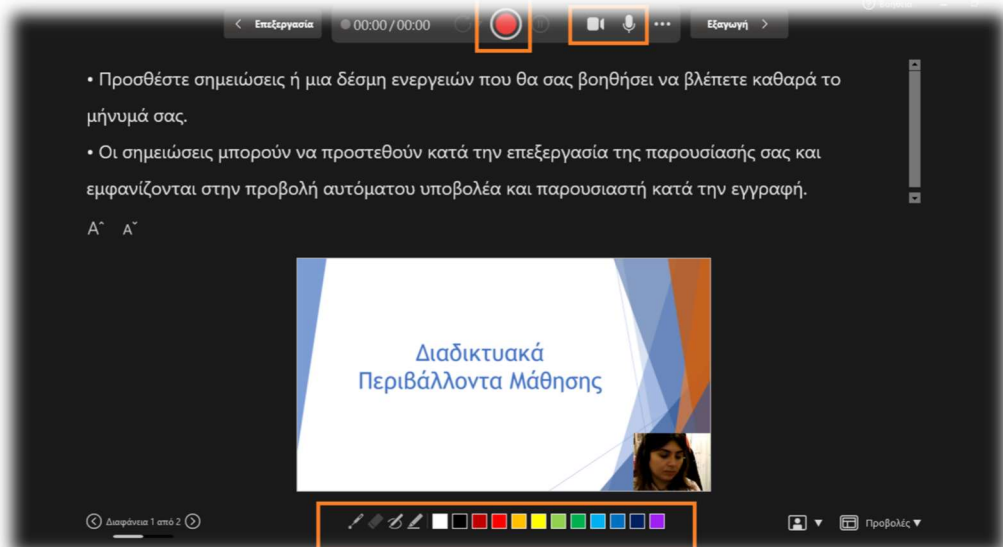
Επεξεργασία
00:00 / 00:00
Εξαγωγή

• Προσθέστε σημειώσεις ή μια δέσμη ενεργειών που θα σας βοηθήσει να βλέπετε καθαρά το μήνυμά σας.

• Οι σημειώσεις μπορούν να προστεθούν κατά την επεξεργασία της παρουσίασής σας και εμφανίζονται στην προβολή αυτόματου υποβολέα και παρουσιαστή κατά την εγγραφή.

Aˆ Aˇ

Διαδικτυακά Περιβάλλοντα Μάθησης

Διαφάνεια 1 από 2

Προβολές